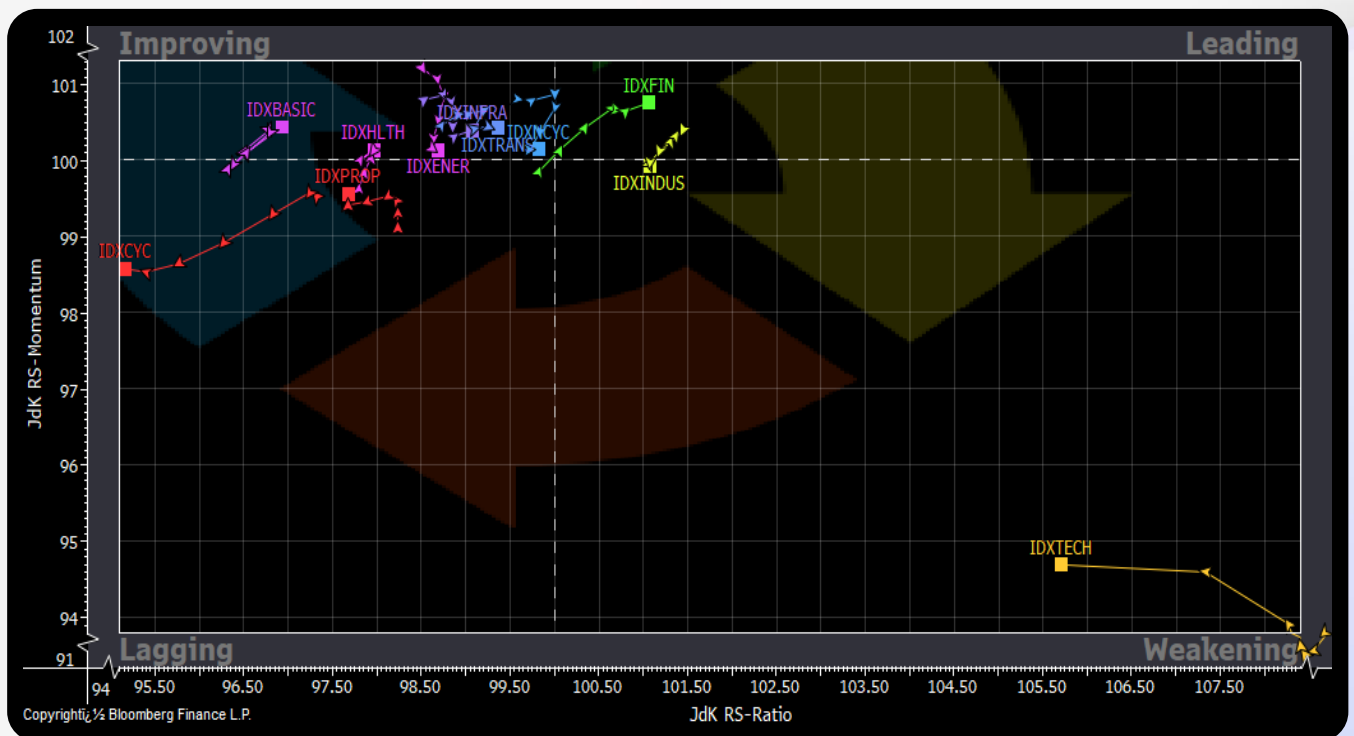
102
Improving
Leading
101
100
99
98
97
96
95
94
91
JdK RS-Momentum
IDXBASIC
IDXHLTH
IDXINFRA
IDXNCYC
IDXTRANS
IDXENER
IDXPROP
IDXCYC
IDXFIN
IDXINDUS
IDXTECH
Lagging
Weakening
94
95.50
96.50
97.50
98.50
99.50
100.50
101.50
102.50
103.50
104.50
105.50
106.50
107.50
JdK RS-Ratio
Copyrightï¿½ Bloomberg Finance L.P.